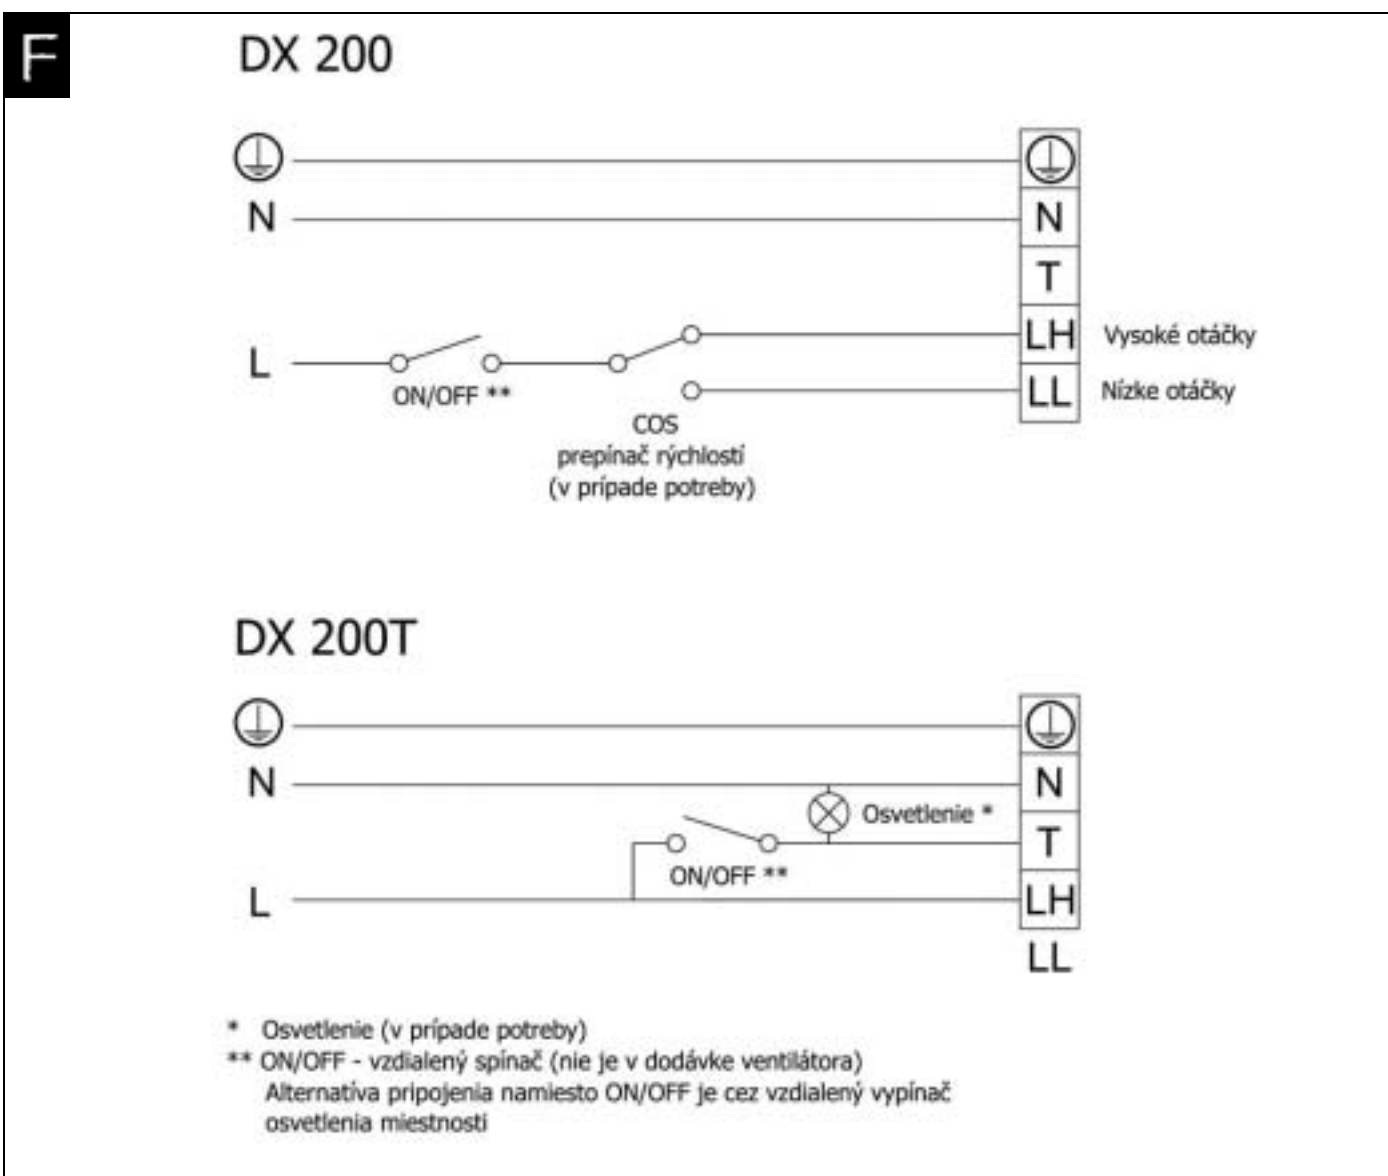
F

DX 200

N

L

ON/OFF **

COS
prepínač rýchlostí
(v prípade potreby)

N
T
LH Vysoké otáčky
LL Nízke otáčky

DX 200T

N

L

ON/OFF **

Osvetlenie *

N
T
LH
LL

* Osvetlenie (v prípade potreby)
** ON/OFF - vzdialený spínač (nie je v dodávke ventilátora)
Alternatíva pripojenia namiesto ON/OFF je cez vzdialený vypínač osvetlenia miestnosti